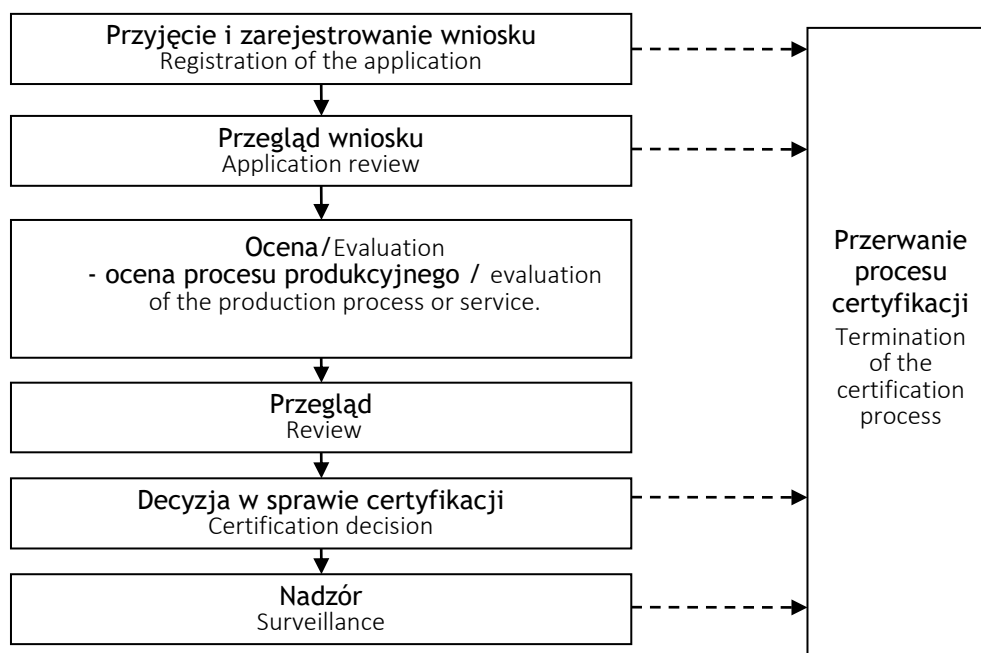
Przyjęcie i zarejestrowanie wniosku
Registration of the application

Przegląd wniosku
Application review

Ocena/Evaluation
- ocena procesu produkcyjnego / evaluation of the production process or service.

Przegląd
Review

Decyzja w sprawie certyfikacji
Certification decision

Nadzór
Surveillance

Przerwanie procesu certyfikacji
Termination of the certification process